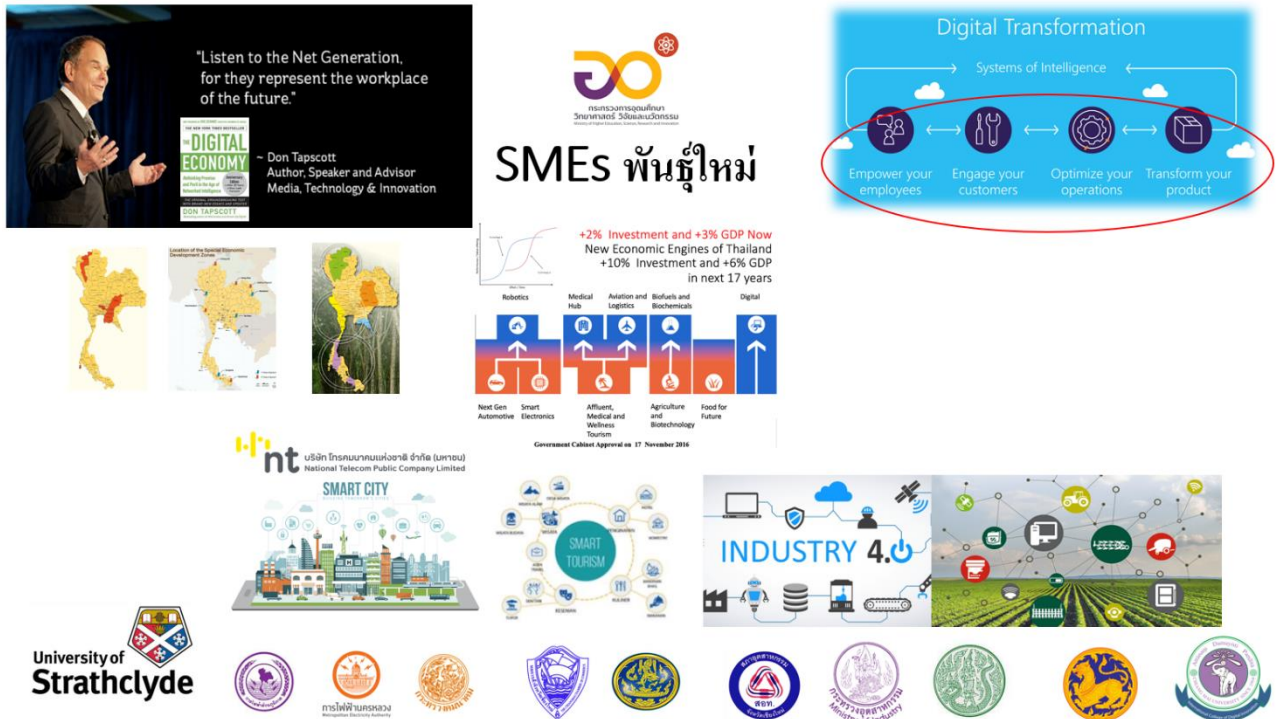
"Listen to the Net Generation, for they represent the workplace of the future."

THE NEW YORK TIMES BESTSELLER
THE DIGITAL ECONOMY
DON TAPSCOTT

~ Don Tapscott
Author, Speaker and Advisor
Media, Technology & Innovation

กระทรวงการอุดมศึกษา วิทยาศาสตร์ วิจัยและนวัตกรรม
Ministry of Higher Education, Science, Research and Innovation

SMEs พันธุ์ใหม่

Digital Transformation
Systems of Intelligence
Empower your employees
Engage your customers
Optimize your operations
Transform your product

Location of the Special Economic Development Zones

+2% Investment and +3% GDP Now
New Economic Engines of Thailand
+10% Investment and +6% GDP in next 17 years

Robotics
Medical Hub
Aviation and Logistics
Biofuels and Biochemicals
Digital
Next Gen Automotive
Smart Electronics
Affluent, Medical and Wellness Tourism
Agriculture and Biotechnology
Food for Future
Government Cabinet Approval on 17 November 2016

nt บริษัท โทรคมนาคมแห่งชาติ จำกัด (มหาชน)
National Telecom Public Company Limited

SMART CITY

SMART TOURISM

INDUSTRY 4.0

University of Strathclyde

การไฟฟ้านครหลวง
Metropolitan Electricity Authority

กระทรวงอุตสาหกรรม
Ministry of Industry

สอท.